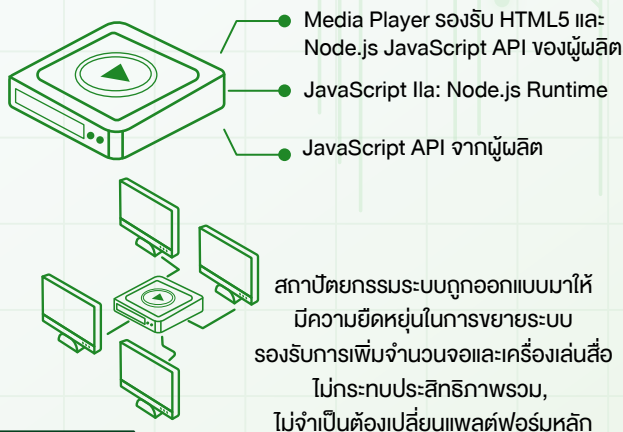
Media Player รองรับ HTML5 และ Node.js JavaScript API ของผู้ผลิต

JavaScript lla: Node.js Runtime

JavaScript API จากผู้ผลิต

สถาปัตยกรรมระบบถูกออกแบบมาให้มีความยืดหยุ่นในการขยายระบบ รองรับการเพิ่มจำนวนจอและเครื่องเล่นสื่อ ไม่กระทบประสิทธิภาพรวม, ไม่จำเป็นต้องเปลี่ยนแพลตฟอร์มหลัก